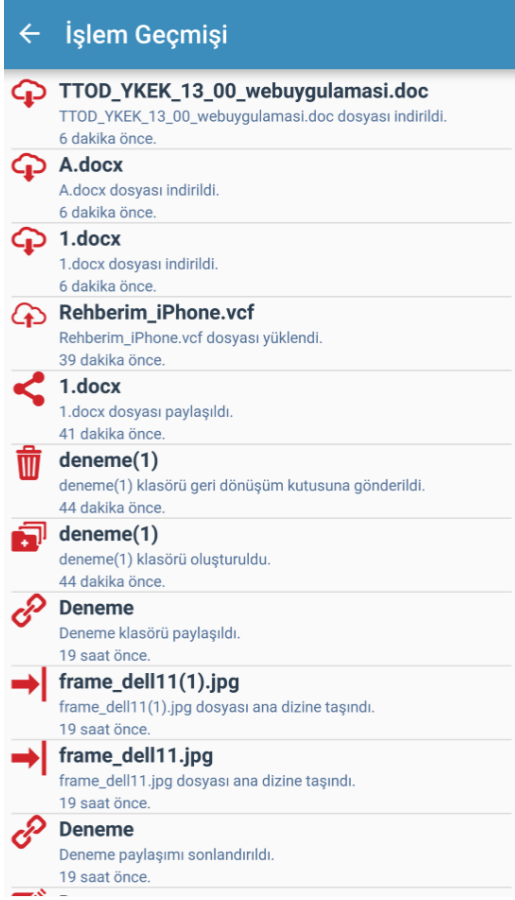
← İşlem Geçmişi

TTOD_YKEK_13_00_webuygulamasi.doc
TTOD_YKEK_13_00_webuygulamasi.doc dosyası indirildi.
6 dakika önce.

A.docx
A.docx dosyası indirildi.
6 dakika önce.

1.docx
1.docx dosyası indirildi.
6 dakika önce.

Rehberim_iPhone.vcf
Rehberim_iPhone.vcf dosyası yüklendi.
39 dakika önce.

1.docx
1.docx dosyası paylaşıldı.
41 dakika önce.

deneme(1)
deneme(1) klasörü geri dönüşüm kutusuna gönderildi.
44 dakika önce.

deneme(1)
deneme(1) klasörü oluşturuldu.
44 dakika önce.

Deneme
Deneme klasörü paylaşıldı.
19 saat önce.

frame_dell11(1).jpg
frame_dell11(1).jpg dosyası ana dizine taşındı.
19 saat önce.

frame_dell11.jpg
frame_dell11.jpg dosyası ana dizine taşındı.
19 saat önce.

Deneme
Deneme paylaşımı sonlandırıldı.
19 saat önce.